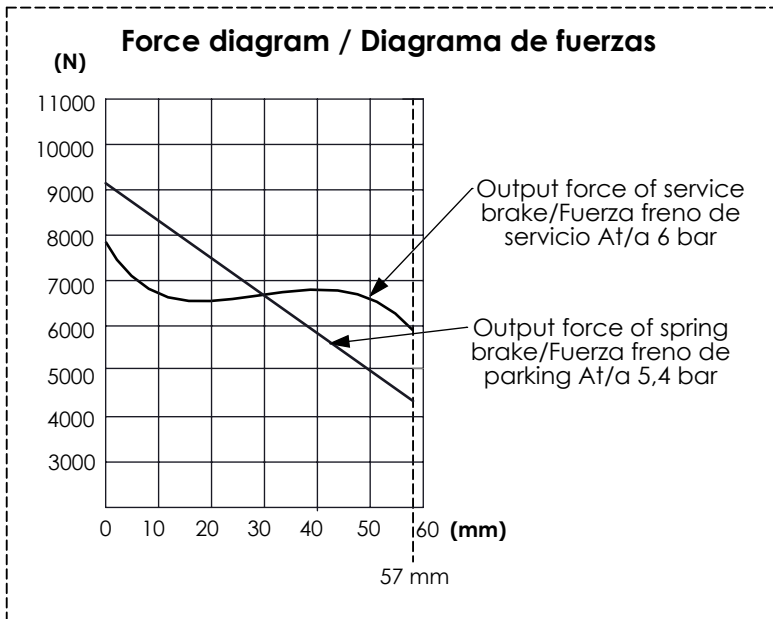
Force diagram / Diagrama de fuerzas

(N)

11000
10000
9000
8000
7000
6000
5000
4000
3000

0 10 20 30 40 50 60 (mm)

57 mm

Output force of service brake/Fuerza freno de servicio At/a 6 bar

Output force of spring brake/Fuerza freno de parking At/a 5,4 bar